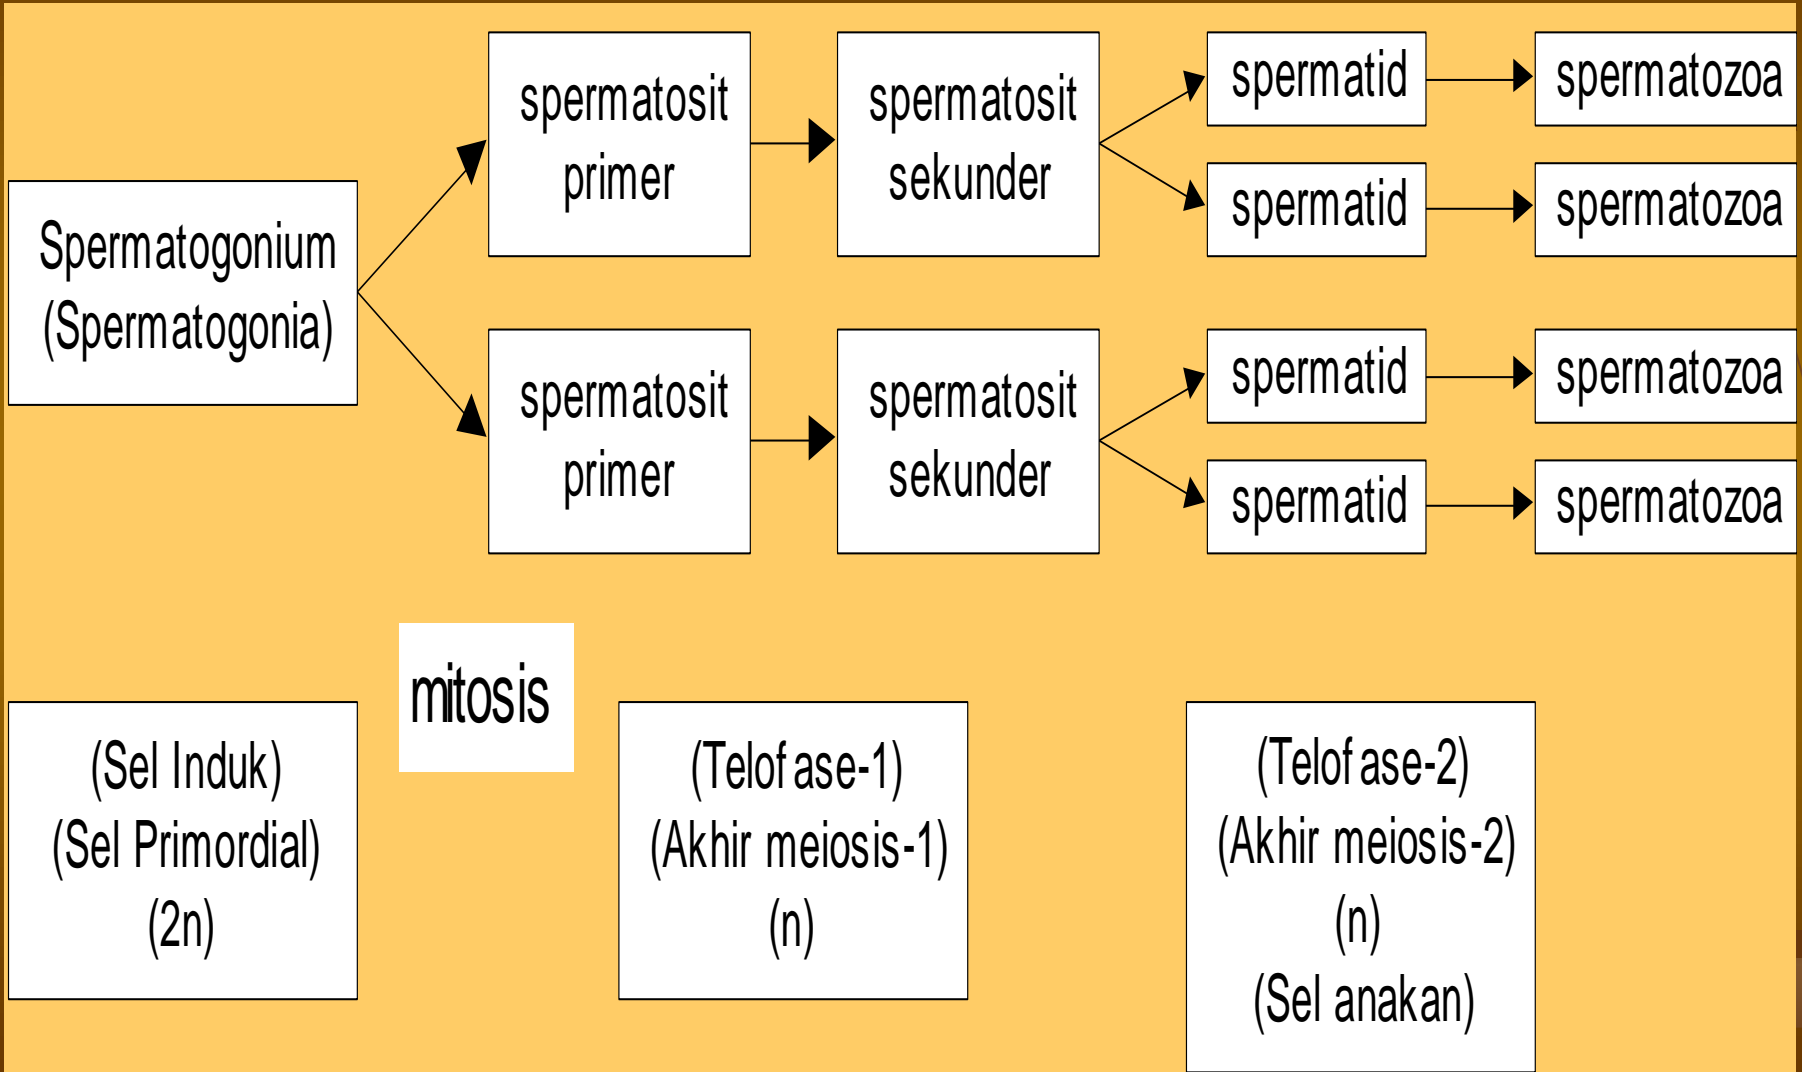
Spermatogonium (Spermatogonia)

spermatosit primer

spermatosit sekunder

spermatid

spermatozoa

spermatid

spermatozoa

spermatosit primer

spermatosit sekunder

spermatid

spermatozoa

spermatid

spermatozoa

mitosis

(Sel Induk)
(Sel Primordial)
(2n)

(Telofase-1)
(Akhir meiosis-1)
(n)

(Telofase-2)
(Akhir meiosis-2)
(n)
(Sel anakan)